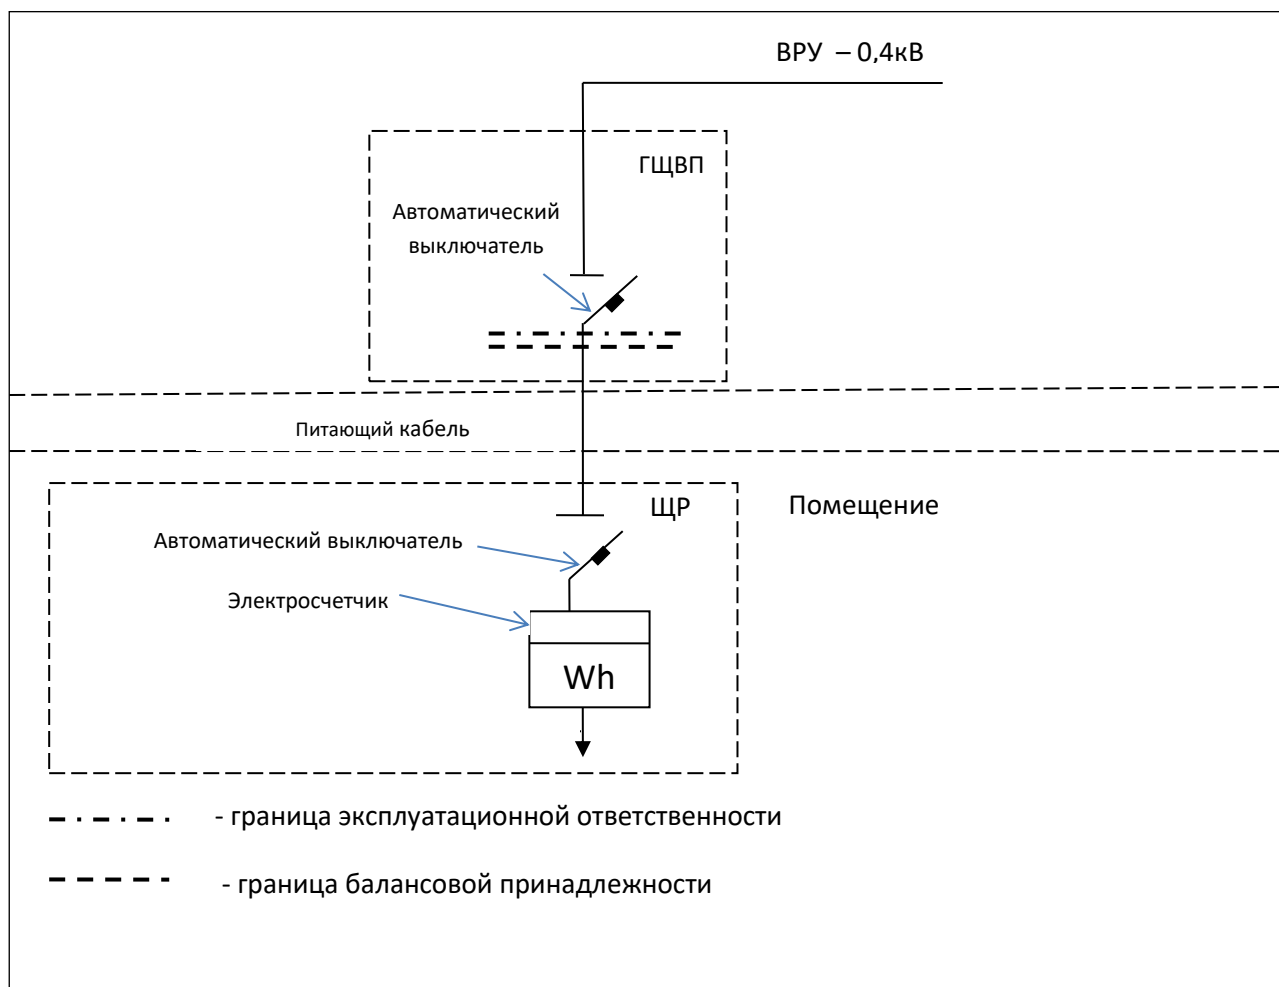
ВРУ – 0,4кВ

ГЩВП

Автоматический выключатель

Питающий кабель

ЩР

Помещение

Автоматический выключатель

Электросчетчик

Wh

- граница эксплуатационной ответственности

- граница балансовой принадлежности